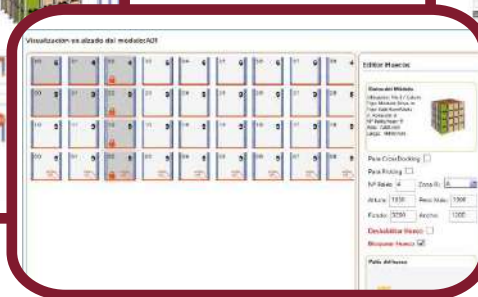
Visualización en alzado del módulo:A01

Editor Huecos

Datos del Módulo

Para CrossDocking
Para Picking
Nº Balda: 4
Zona R: 5
Altura: 1030
Peso Máx: 1000
Fondo: 3200
Ancho: 1000
Deshabilitar Hueco
Bloquear Hueco